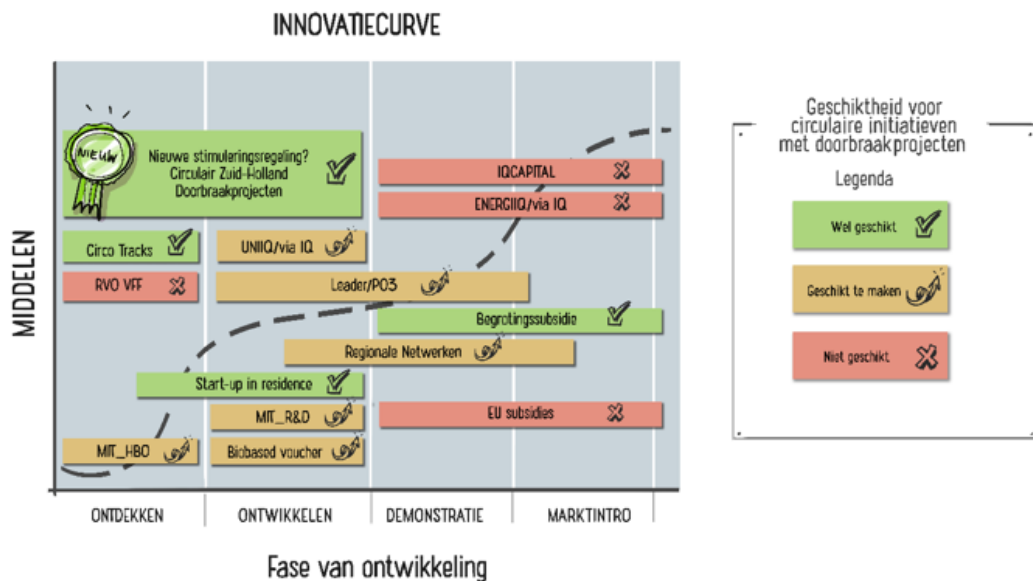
INNOVATIECURVE

NIEUW

Nieuwe stimuleringsregeling? Circulair Zuid-Holland Doorbraakprojecten

IQCAPITAL

ENERGIIQ/via IQ

Circo Tracks

UNIIQ/via IQ

RVO VFF

Leader/PO3

Begrotingssubsidie

Regionale Netwerken

Start-up in residence

MIT_R&D

EU subsidies

MIT_HBO

Biobased voucher

MIDDELEN

ONTDEKKEN

ONTWIKKELEN

DEMONSTRATIE

MARKTINTRO

Fase van ontwikkeling

Geschiktheid voor circulaire initiatieven met doorbraakprojecten

Legenda

Wel geschikt

Geschikt te maken

Niet geschikt